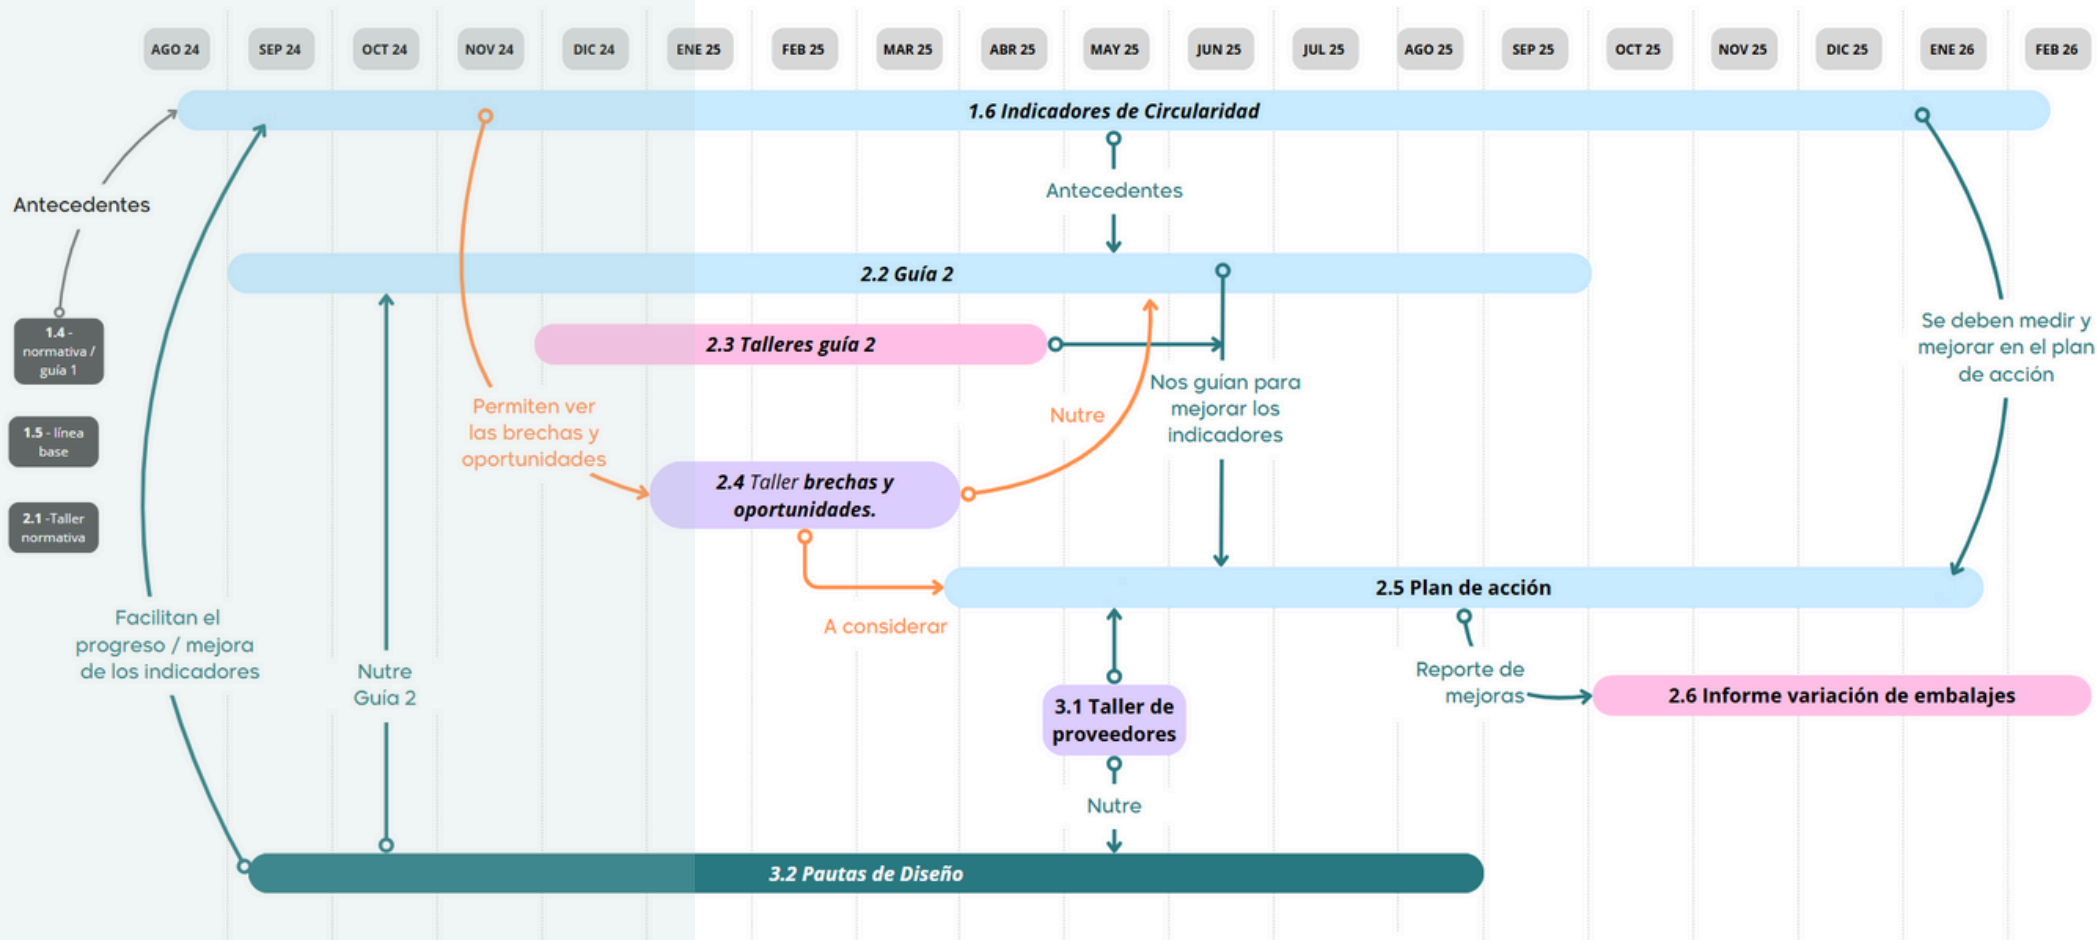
AGO 24 SEP 24 OCT 24 NOV 24 DIC 24 ENE 25 FEB 25 MAR 25 ABR 25 MAY 25 JUN 25 JUL 25 AGO 25 SEP 25 OCT 25 NOV 25 DIC 25 ENE 26 FEB 26

1.6 Indicadores de Circularidad

Antecedentes

Antecedentes

2.2 Guía 2

1.4 - normativa / guía 1

1.5 - línea base

2.1 -Taller normativa

2.3 Talleres guía 2

Se deben medir y mejorar en el plan de acción

Nos guían para mejorar los indicadores

Nutre

Permiten ver las brechas y oportunidades

2.4 Taller brechas y oportunidades.

2.5 Plan de acción

A considerar

Facilitan el progreso / mejora de los indicadores

Nutre Guía 2

Reporte de mejoras

2.6 Informe variación de embalajes

3.1 Taller de proveedores

Nutre

3.2 Pautas de Diseño